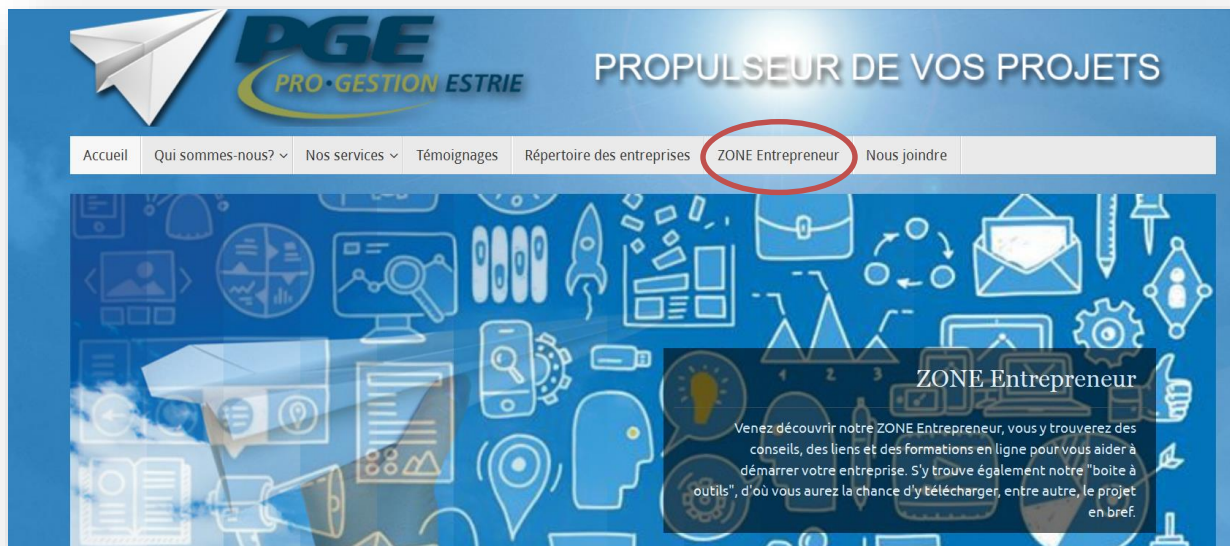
PGE
PRO·GESTION ESTRIE

PROPULSEUR DE VOS PROJETS

Accueil
Qui sommes-nous?
Nos services
Témoignages
Répertoire des entreprises
ZONE Entrepreneur
Nous joindre

1 2 3

ZONE Entrepreneur

Venez découvrir notre ZONE Entrepreneur, vous y trouverez des conseils, des liens et des formations en ligne pour vous aider à démarrer votre entreprise. S'y trouve également notre "boite à outils", d'où vous aurez la chance d'y télécharger, entre autre, le projet en bref.